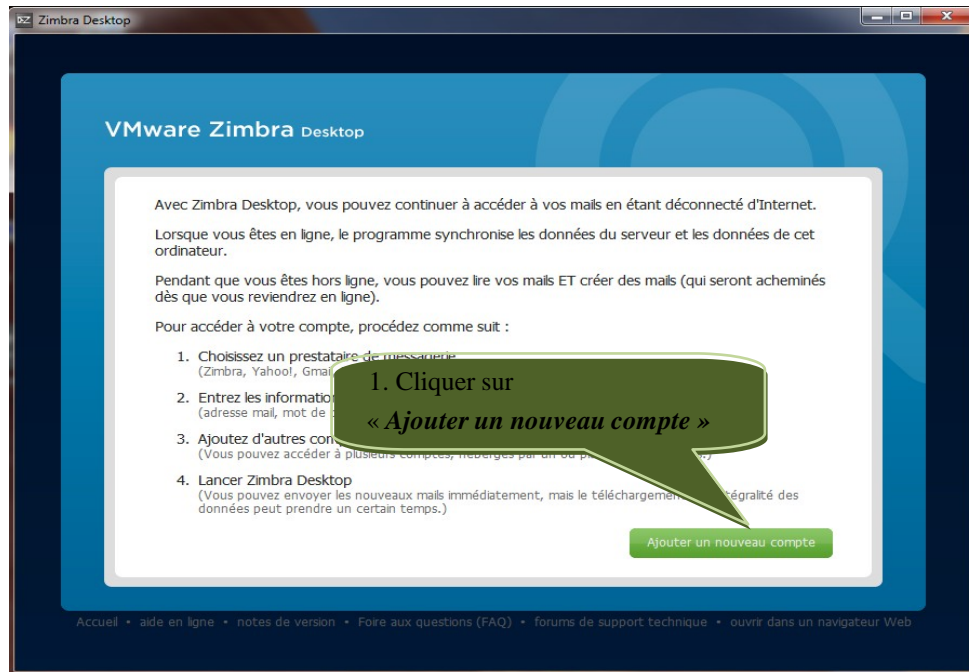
Zimbra Desktop

VMware Zimbra Desktop

Avec Zimbra Desktop, vous pouvez continuer à accéder à vos mails en étant déconnecté d'Internet.

Lorsque vous êtes en ligne, le programme synchronise les données du serveur et les données de cet ordinateur.

Pendant que vous êtes hors ligne, vous pouvez lire vos mails ET créer des mails (qui seront acheminés dès que vous reviendrez en ligne).

Pour accéder à votre compte, procédez comme suit :

1. Choisissez un prestataire de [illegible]
(Zimbra, Yahoo!, Gmai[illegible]

2. Entrez les information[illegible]
(adresse mail, mot de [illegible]

3. Ajoutez d'autres con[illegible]
(Vous pouvez accéder à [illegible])

4. Lancer Zimbra Desktop
(Vous pouvez envoyer les nouveaux mails immédiatement, mais le téléchargement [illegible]tégralité des données peut prendre un certain temps.)

1. Cliquer sur
« *Ajouter un nouveau compte* »

Ajouter un nouveau compte

Accueil • aide en ligne • notes de version • Foire aux questions (FAQ) • forums de support technique • ouvrir dans un navigateur Web